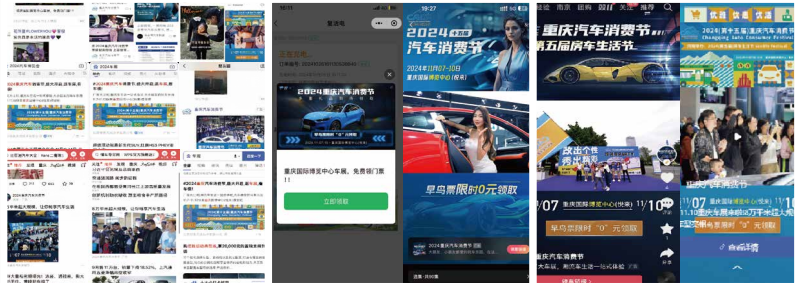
2024重庆汽车消费节

重庆国际博览中心车展，免费领门票！

立即领取

19:27

2024 十五届 汽车消费节

2024年11月07-10日

重庆国际博览中心(悦来)

早鸟票限时0元领取

重庆汽车消费节

第五届房车生活节

/07 重庆国际博览中心(悦来) 11/10

早鸟票限时"0"元领取

重庆汽车消费节

2024(第十五届)重庆汽车消费节

11/07 11/10

早鸟票限时0元领取